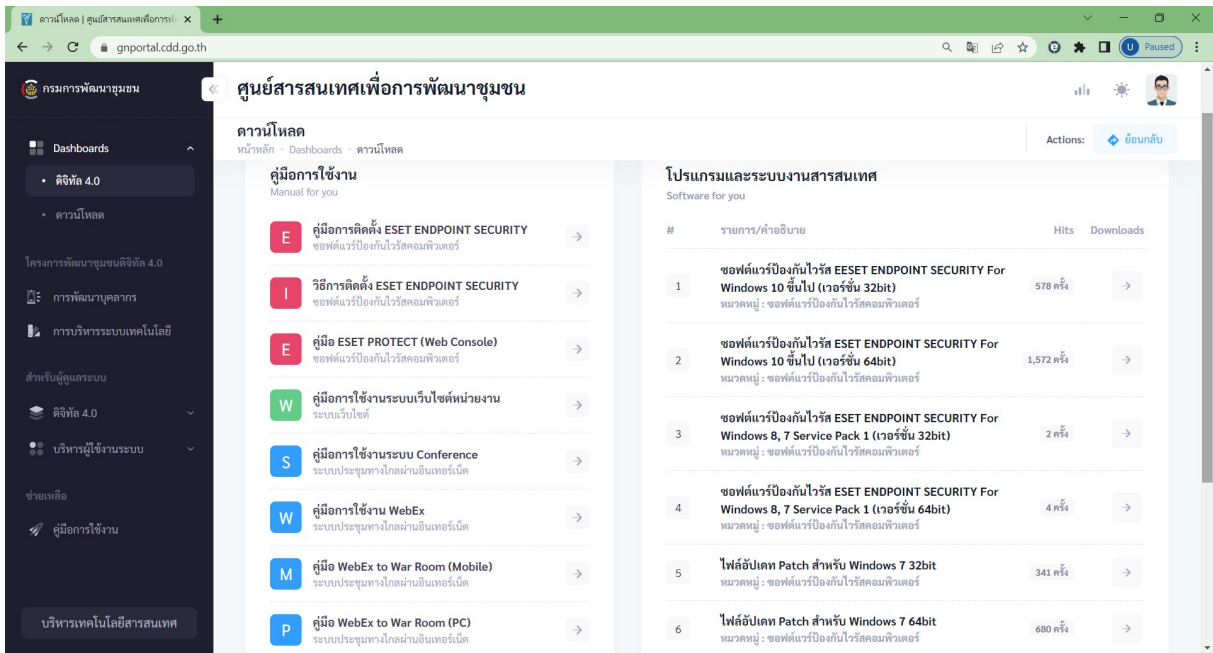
ดาวน์โหลด | ศูนย์สารสนเทศเพื่อการพั ×
+
gnportal.cdd.go.th
U Paused

กรมการพัฒนาชุมชน
ศูนย์สารสนเทศเพื่อการพัฒนาชุมชน

Dashboards
• ดิจิทัล 4.0
• ดาวน์โหลด
โครงการพัฒนาชุมชนดิจิทัล 4.0
การพัฒนาบุคลากร
การบริหารระบบเทคโนโลยี
สำหรับผู้ดูแลระบบ
ดิจิทัล 4.0
บริหารผู้ใช้งานระบบ
ช่วยเหลือ
คู่มือการใช้งาน
บริหารเทคโนโลยีสารสนเทศ

ดาวน์โหลด
หน้าหลัก - Dashboards - ดาวน์โหลด
Actions: ย้อนกลับ

คู่มือการใช้งาน
Manual for you

E คู่มือการติดตั้ง ESET ENDPOINT SECURITY
ซอฟต์แวร์ป้องกันไวรัสคอมพิวเตอร์
I วิธีการติดตั้ง ESET ENDPOINT SECURITY
ซอฟต์แวร์ป้องกันไวรัสคอมพิวเตอร์
E คู่มือ ESET PROTECT (Web Console)
ซอฟต์แวร์ป้องกันไวรัสคอมพิวเตอร์
W คู่มือการใช้งานระบบเว็บไซต์หน่วยงาน
ระบบเว็บไซต์
S คู่มือการใช้งานระบบ Conference
ระบบประชุมทางไกลผ่านอินเทอร์เน็ต
W คู่มือการใช้งาน WebEx
ระบบประชุมทางไกลผ่านอินเทอร์เน็ต
M คู่มือ WebEx to War Room (Mobile)
ระบบประชุมทางไกลผ่านอินเทอร์เน็ต
P คู่มือ WebEx to War Room (PC)
ระบบประชุมทางไกลผ่านอินเทอร์เน็ต

โปรแกรมและระบบงานสารสนเทศ
Software for you

| # | รายการ/คำอธิบาย | Hits | Downloads |
|---|---|---|---|
| 1 | ซอฟต์แวร์ป้องกันไวรัส EESET ENDPOINT SECURITY For Windows 10 ขึ้นไป (เวอร์ชั่น 32bit) หมวดหมู่ : ซอฟต์แวร์ป้องกันไวรัสคอมพิวเตอร์ | 578 ครั้ง | → |
| 2 | ซอฟต์แวร์ป้องกันไวรัส ESET ENDPOINT SECURITY For Windows 10 ขึ้นไป (เวอร์ชั่น 64bit) หมวดหมู่ : ซอฟต์แวร์ป้องกันไวรัสคอมพิวเตอร์ | 1,572 ครั้ง | → |
| 3 | ซอฟต์แวร์ป้องกันไวรัส ESET ENDPOINT SECURITY For Windows 8, 7 Service Pack 1 (เวอร์ชั่น 32bit) หมวดหมู่ : ซอฟต์แวร์ป้องกันไวรัสคอมพิวเตอร์ | 2 ครั้ง | → |
| 4 | ซอฟต์แวร์ป้องกันไวรัส ESET ENDPOINT SECURITY For Windows 8, 7 Service Pack 1 (เวอร์ชั่น 64bit) หมวดหมู่ : ซอฟต์แวร์ป้องกันไวรัสคอมพิวเตอร์ | 4 ครั้ง | → |
| 5 | ไฟล์อัปเดท Patch สำหรับ Windows 7 32bit หมวดหมู่ : ซอฟต์แวร์ป้องกันไวรัสคอมพิวเตอร์ | 341 ครั้ง | → |
| 6 | ไฟล์อัปเดท Patch สำหรับ Windows 7 64bit หมวดหมู่ : ซอฟต์แวร์ป้องกันไวรัสคอมพิวเตอร์ | 680 ครั้ง | → |